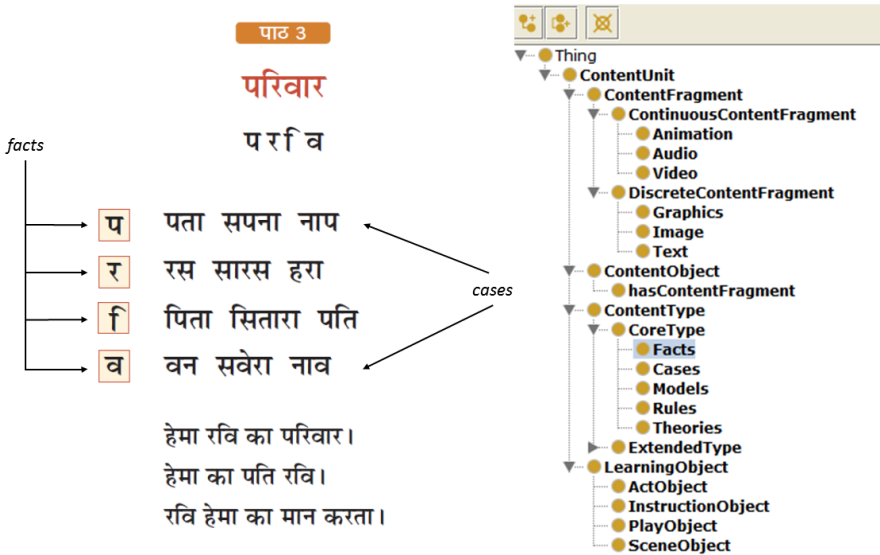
पाठ 3

परिवार

प र ि व

facts

प पता सपना नाप

र रस सारस हरा

ि पिता सितारा पति

व वन सवेरा नाव

cases

हेमा रवि का परिवार।

हेमा का पति रवि।

रवि हेमा का मान करता।

Thing
ContentUnit
ContentFragment
ContinuousContentFragment
Animation
Audio
Video
DiscreteContentFragment
Graphics
Image
Text
ContentObject
hasContentFragment
ContentType
CoreType
Facts
Cases
Models
Rules
Theories
ExtendedType
LearningObject
ActObject
InstructionObject
PlayObject
SceneObject